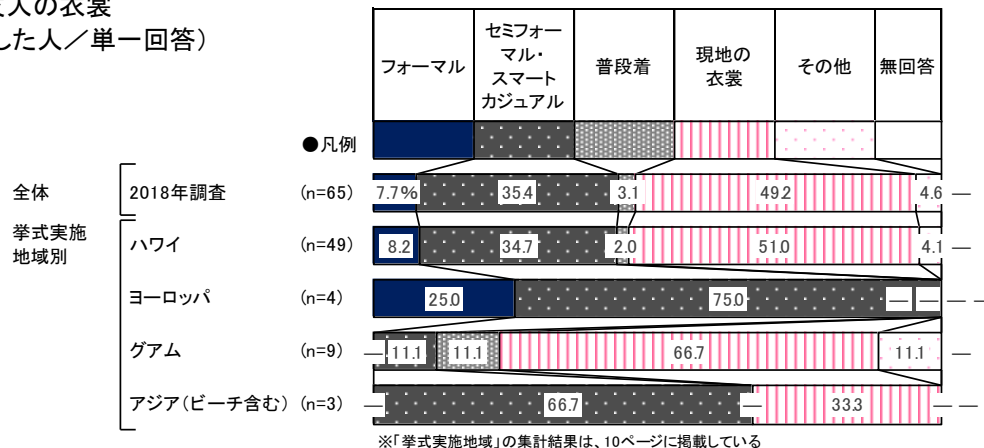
人の衣裳
した人／単一回答）

| フォーマル | セミフォーマル・スマートカジュアル | 普段着 | 現地の衣裳 | その他 | 無回答 |
|---|---|---|---|---|---|

●凡例

全体 2018年調査 (n=65) 7.7% 35.4 3.1 49.2 4.6 —

挙式実施地域別

ハワイ (n=49) 8.2 34.7 2.0 51.0 4.1 —

ヨーロッパ (n=4) 25.0 75.0 — — — —

グアム (n=9) — 11.1 11.1 66.7 11.1 —

アジア（ビーチ含む） (n=3) — 66.7 — 33.3 — —

※「挙式実施地域」の集計結果は、10ページに掲載している